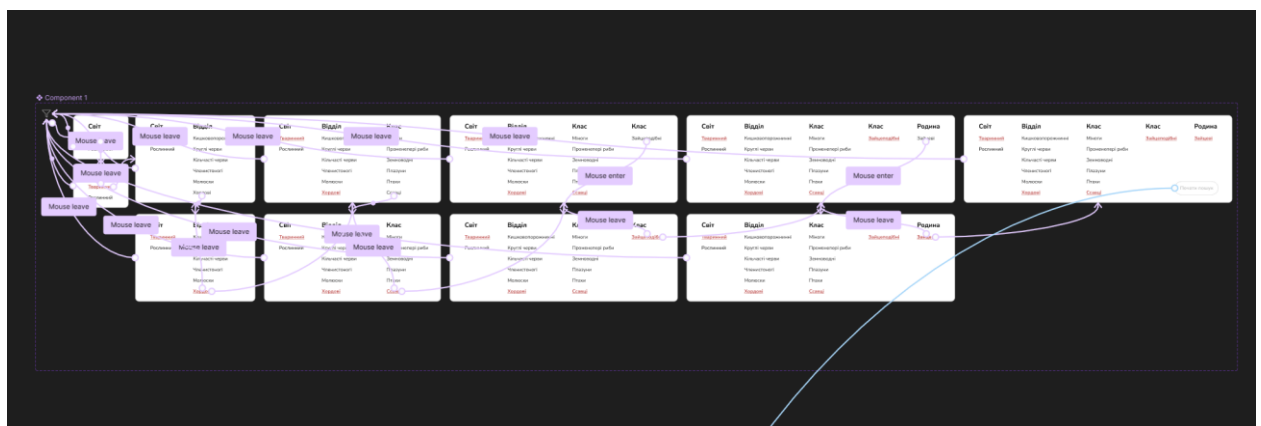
Component 1

Mouse leave
Mouse leave
Mouse leave
Mouse leave
Mouse leave
Mouse leave
Mouse leave
Mouse enter
Mouse enter
Mouse leave
Mouse leave
Mouse leave
Mouse leave
Mouse leave
Mouse leave
Mouse leave

Світ
Тваринний
Рослинний

| Світ | Відділ | Клас | Клас | Родина |
|---|---|---|---|---|
| Тваринний | Кишковопорожнинні | Мінога | Безщелепні | Безщелепні |
| Рослинний | Круглі черви | Променепері риби | | |
| | Кільчасті черви | Земноводні | | |
| | Членистоногі | Плазуни | | |
| | Молюски | Птахи | | |
| | Хордові | Ссавці | | |

| Світ | Відділ | Клас | Клас | Родина |
|---|---|---|---|---|
| Тваринний | Кишковопорожнинні | Мінога | Безщелепні | Безщелепні |
| Рослинний | Круглі черви | Променепері риби | | |
| | Кільчасті черви | Земноводні | | |
| | Членистоногі | Плазуни | | |
| | Молюски | Птахи | | |
| | Хордові | Ссавці | | |

| Світ | Відділ | Клас | Клас | Родина |
|---|---|---|---|---|
| Тваринний | Кишковопорожнинні | Мінога | Безщелепні | Безщелепні |
| Рослинний | Круглі черви | Променепері риби | | |
| | Кільчасті черви | Земноводні | | |
| | Членистоногі | Плазуни | | |
| | Молюски | Птахи | | |
| | Хордові | Ссавці | | |

Почати знову